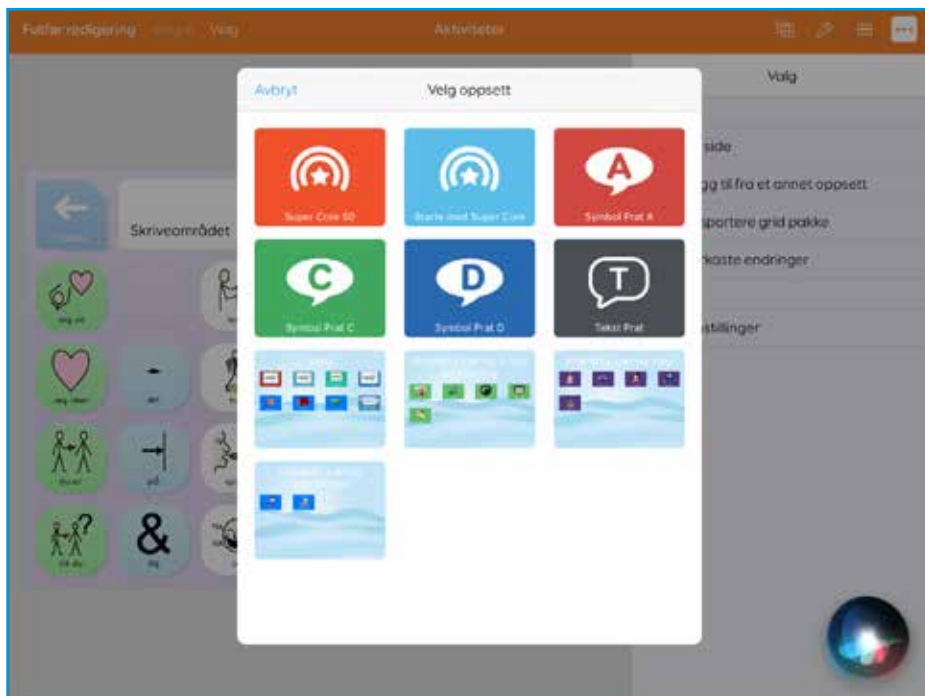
Fullfør redigering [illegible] Velg

Aktiviteter

Valg

Avbryt

Velg oppsett

Super Core 50

Starte med Super Core

A

Symbol Prat A

C

Symbol Prat C

D

Symbol Prat D

T

Tekst Prat

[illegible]side

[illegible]gg til fra et annet oppsett

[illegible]sportere grid pakke

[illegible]kaste endringer

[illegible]stillinger

Skriveområdet

&